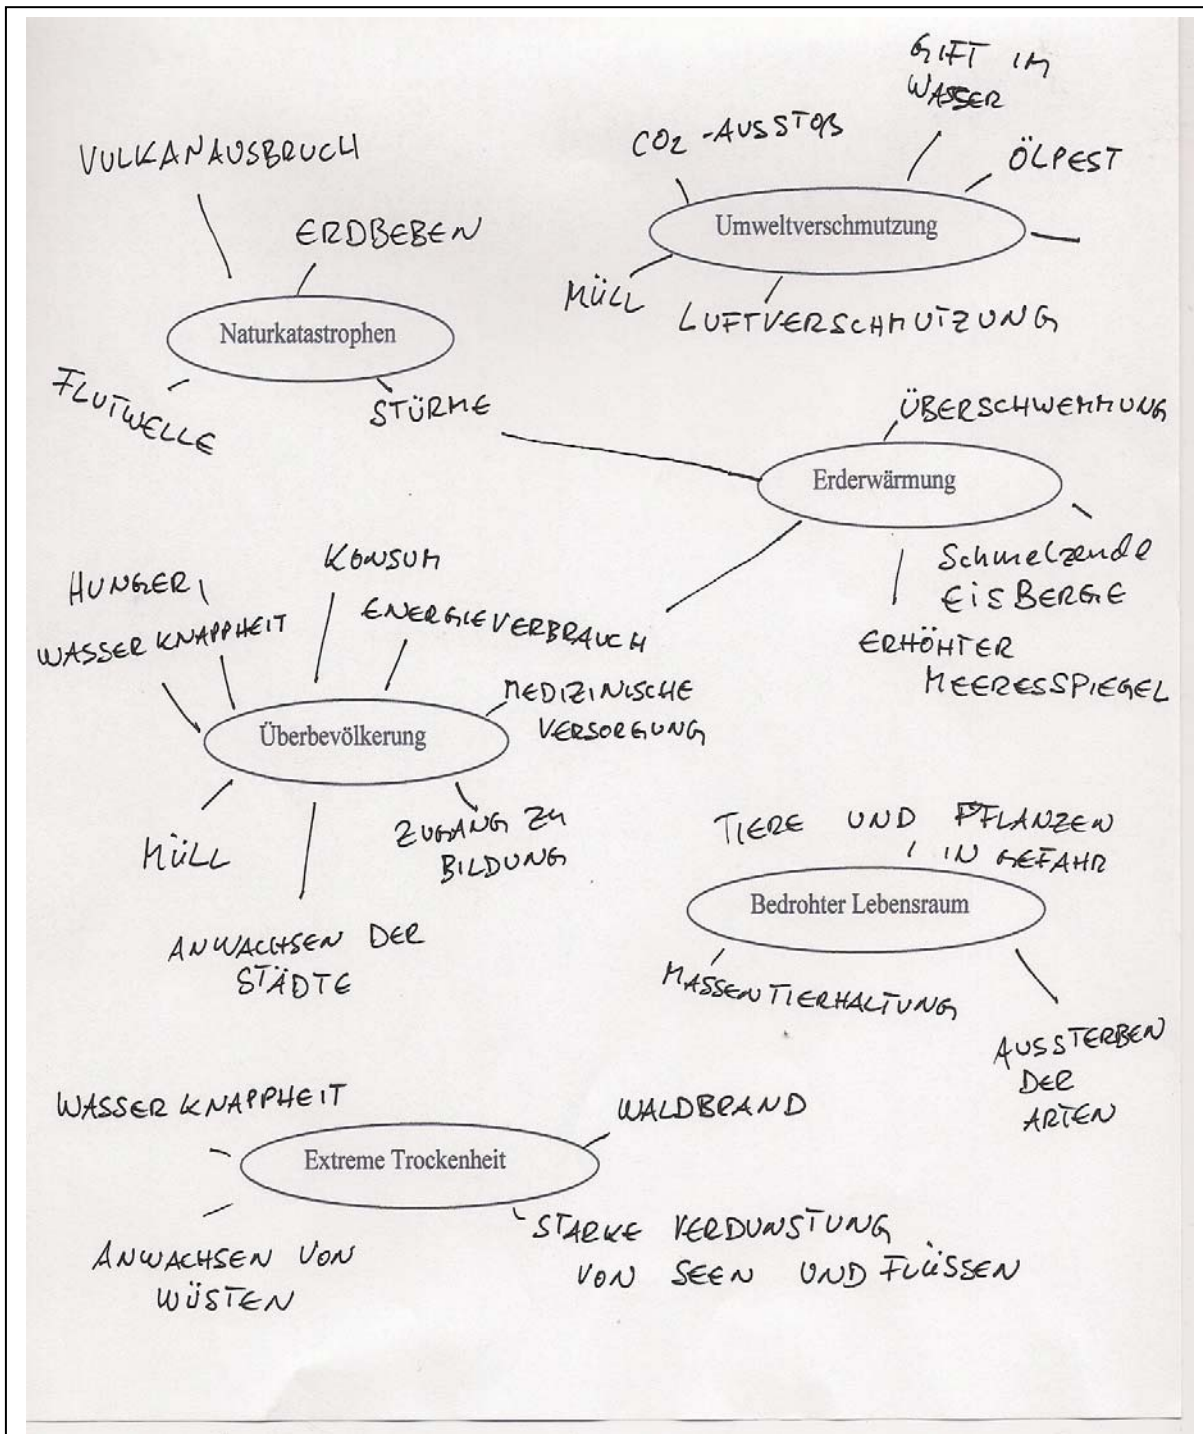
VULKANAUSBRUCH

ERDBEBEN

Naturkatastrophen

FLUTWELLE

STÜRME

GIFT IM WASSER

CO2-AUSSTOß

ÖLPEST

Umweltverschmutzung

MÜLL

LUFTVERSCHMUTZUNG

ÜBERSCHWEMMUNG

Erderwärmung

Schmelzende EISBERGE

ERHÖHTER MEERESSPIEGEL

HUNGER

KONSUM

WASSER KNAPPHEIT

ENERGIEVERBRAUCH

MEDIZINISCHE VERSORGUNG

Überbevölkerung

MÜLL

ZUGANG ZU BILDUNG

ANWACHSEN DER STÄDTE

TIERE UND PFLANZEN IN GEFAHR

Bedrohter Lebensraum

MASSENTIERHALTUNG

AUSSTERBEN DER ARTEN

WASSER KNAPPHEIT

WALDBRAND

Extreme Trockenheit

ANWACHSEN VON WÜSTEN

STARKE VERDUNSTUNG VON SEEN UND FLÜSSEN